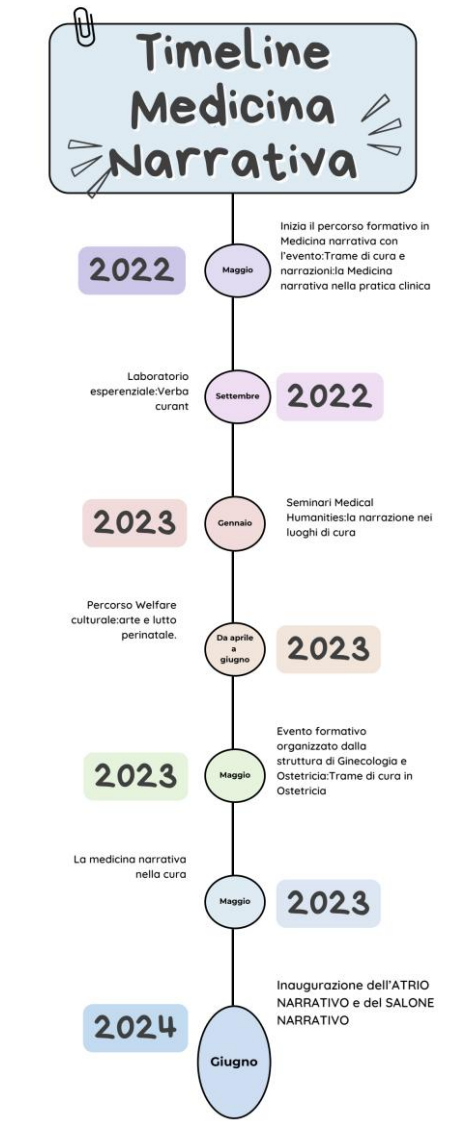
Timeline Medicina Narrativa

2022

Maggio

Inizia il percorso formativo in Medicina narrativa con l'evento:Trame di cura e narrazioni:la Medicina narrativa nella pratica clinica

Laboratorio esperenziale:Verba curant

Settembre

2022

2023

Gennaio

Seminari Medical Humanities:la narrazione nei luoghi di cura

Percorso Welfare culturale:arte e lutto perinatale.

Da aprile a giugno

2023

2023

Maggio

Evento formativo organizzato dalla struttura di Ginecologia e Ostetricia:Trame di cura in Ostetricia

La medicina narrativa nella cura

Maggio

2023

2024

Giugno

Inaugurazione dell'ATRIO NARRATIVO e del SALONE NARRATIVO